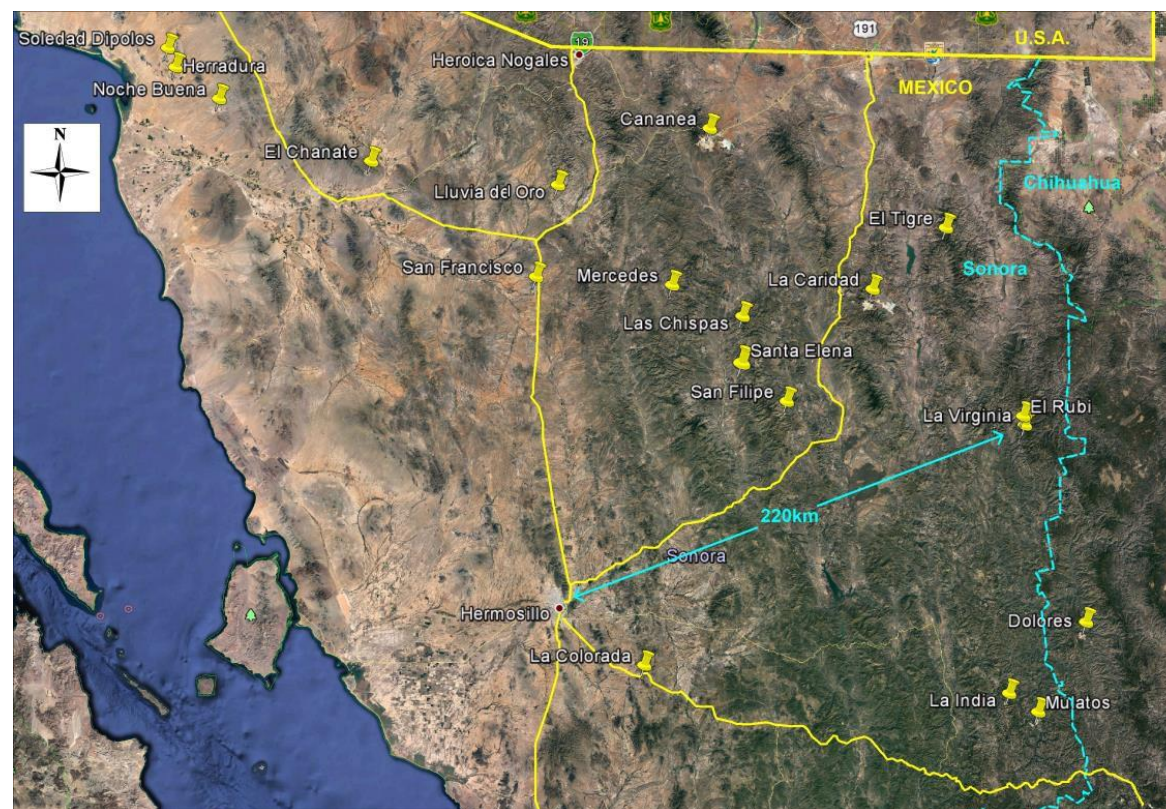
Soledad Dipolos
Herradura
Noche Buena
N
El Chanate
Heroica Nogales
19
191
U.S.A.
MEXICO
Cananea
Lluvia del Oro
Chihuahua
El Tigre
San Francisco
Mercedes
La Caridad
Sonora
Las Chispas
Santa Elena
San Filipe
La Virginia
El Rubi
220km
Sonora
Hermosillo
La Colorada
Dolores
La India
Mulatos